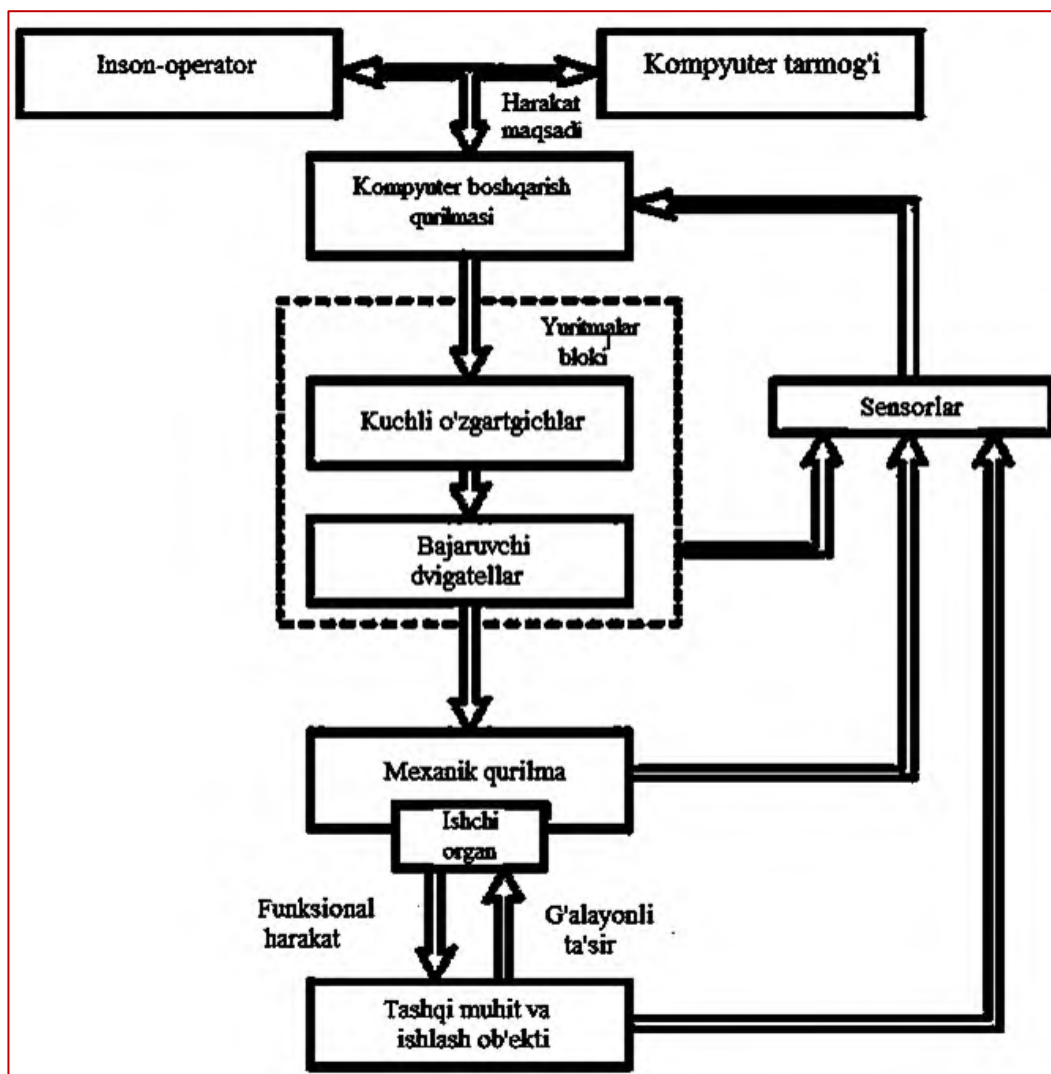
Inson-operator

Kompyuter tarmog'i

Harakat maqsadi

Kompyuter boshqarish qurilmasi

Yuritmalar bloki

Kuchli o'zgartgichlar

Bajaruvchi dvigatellar

Sensorlar

Mexanik qurilma

Ishchi organ

Funksional harakat

G'alayonli ta'sir

Tashqi muhit va ishlash ob'ekti